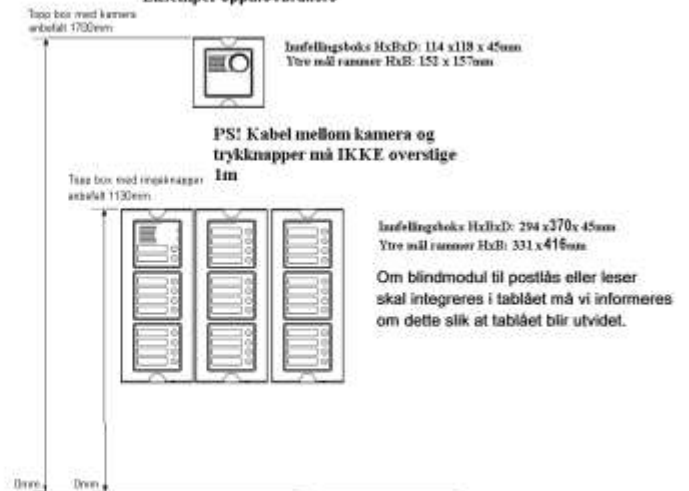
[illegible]

Topp box med kamera anbefalt 1700mm

Innfellingsboks HxBxD: 114 x118 x 45mm
Ytre mål rammer HxB: 152 x 157mm

PS! Kabel mellom kamera og trykknapper må IKKE overstige 1m

Topp box med ringeknapper anbefalt 1130mm

Innfellingsboks HxBxD: 294 x370x 45mm
Ytre mål rammer HxB: 331 x416mm

Om blindmodul til postlås eller leser skal integreres i tablået må vi informeres om dette slik at tablået blir utvidet.

0mm

0mm